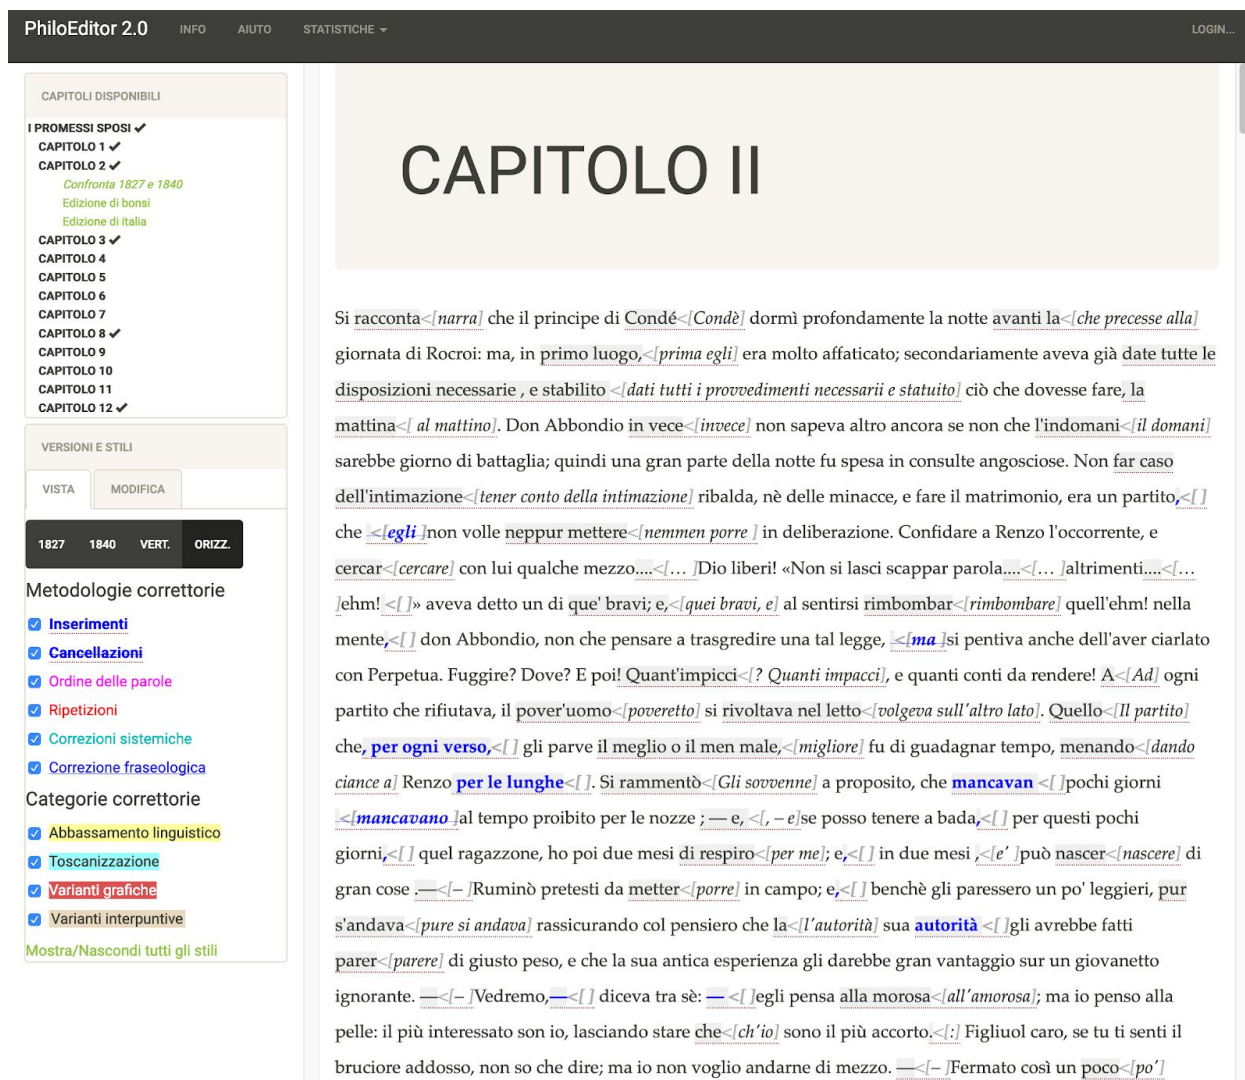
PhiloEditor 2.0 INFO AIUTO STATISTICHE LOGIN...

CAPITOLI DISPONIBILI

I PROMESSI SPOSI ✔
CAPITOLO 1 ✔
CAPITOLO 2 ✔
Confronta 1827 e 1840
Edizione di bonsi
Edizione di italia
CAPITOLO 3 ✔
CAPITOLO 4
CAPITOLO 5
CAPITOLO 6
CAPITOLO 7
CAPITOLO 8 ✔
CAPITOLO 9
CAPITOLO 10
CAPITOLO 11
CAPITOLO 12 ✔

VERSIONI E STILI

VISTA MODIFICA

1827 1840 VERT. ORIZZ.

Metodologie correttorie

Inserimenti
Cancellazioni
Ordine delle parole
Ripetizioni
Correzioni sistemiche
Correzione fraseologica

Categorie correttorie

Abbassamento linguistico
Toscanizzazione
Varianti grafiche
Varianti interpuntive

Mostra/Nascondi tutti gli stili

CAPITOLO II

Si racconta<[narra] che il principe di Condé<[Condè] dormì profondamente la notte avanti la<[che precesse alla] giornata di Rocroi: ma, in primo luogo,<[prima egli] era molto affaticato; secondariamente aveva già date tutte le disposizioni necessarie , e stabilito <[dati tutti i provvedimenti necessarii e statuito] ciò che dovesse fare, la mattina<[ al mattino]. Don Abbondio in vece<[invece] non sapeva altro ancora se non che l'indomani<[il domani] sarebbe giorno di battaglia; quindi una gran parte della notte fu spesa in consulte angosciose. Non far caso dell'intimazione<[tener conto della intimazione] ribalda, nè delle minacce, e fare il matrimonio, era un partito,<[ ] che <[egli ]non volle neppur mettere<[nemmen porre ] in deliberazione. Confidare a Renzo l'occorrente, e cercar<[cercare] con lui qualche mezzo....<[… ]Dio liberi! «Non si lasci scappar parola....<[… ]altrimenti....<[… ]ehm! <[ ]» aveva detto un di que' bravi; e,<[quei bravi, e] al sentirsi rimbombar<[rimbombare] quell'ehm! nella mente,<[ ] don Abbondio, non che pensare a trasgredire una tal legge, <[ma ]si pentiva anche dell'aver ciarlato con Perpetua. Fuggire? Dove? E poi! Quant'impicci<[? Quanti impacci], e quanti conti da rendere! A<[Ad] ogni partito che rifiutava, il pover'uomo<[poveretto] si rivoltava nel letto<[volgeva sull'altro lato]. Quello<[Il partito] che, per ogni verso,<[ ] gli parve il meglio o il men male,<[migliore] fu di guadagnar tempo, menando<[dando ciance a] Renzo per le lunghe<[ ]. Si rammentò<[Gli sovvenne] a proposito, che mancavan <[ ]pochi giorni <[mancavano ]al tempo proibito per le nozze ; — e, <[, – e]se posso tenere a bada,<[ ] per questi pochi giorni,<[ ] quel ragazzone, ho poi due mesi di respiro<[per me]; e,<[ ] in due mesi ,<[e' ]può nascer<[nascere] di gran cose .—<[– ]Ruminò pretesti da metter<[porre] in campo; e,<[ ] benchè gli paressero un po' leggieri, pur s'andava<[pure si andava] rassicurando col pensiero che la<[l'autorità] sua autorità <[ ]gli avrebbe fatti parer<[parere] di giusto peso, e che la sua antica esperienza gli darebbe gran vantaggio sur un giovanetto ignorante. —<[– ]Vedremo,—<[ ] diceva tra sè: — <[ ]egli pensa alla morosa<[all'amorosa]; ma io penso alla pelle: il più interessato son io, lasciando stare che<[ch'io] sono il più accorto.<[:] Figliuol caro, se tu ti senti il bruciore addosso, non so che dire; ma io non voglio andarne di mezzo. —<[– ]Fermato così un poco<[po']